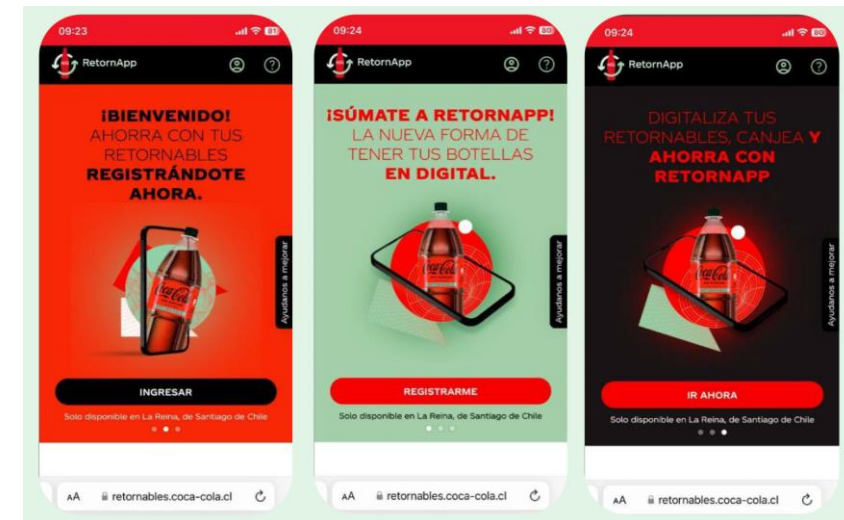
09:23

RetornApp

¡BIENVENIDO! AHORRA CON TUS RETORNABLES REGISTRÁNDOTE AHORA.

Coca-Cola

Ayúdanos a mejorar

INGRESAR

Solo disponible en La Reina, de Santiago de Chile

AA retornables.coca-cola.cl

09:24

RetornApp

¡SÚMATE A RETORNAPP! LA NUEVA FORMA DE TENER TUS BOTELLAS EN DIGITAL.

Coca-Cola

Ayúdanos a mejorar

REGISTRARME

Solo disponible en La Reina, de Santiago de Chile

AA retornables.coca-cola.cl

09:24

RetornApp

DIGITALIZA TUS RETORNABLES, CANJEA Y AHORRA CON RETORNAPP

Coca-Cola

Ayúdanos a mejorar

IR AHORA

Solo disponible en La Reina, de Santiago de Chile

AA retornables.coca-cola.cl